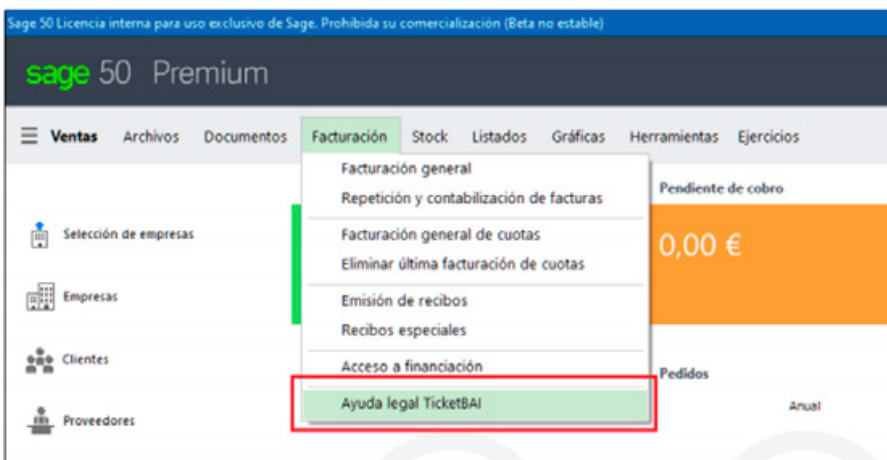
Sage 50 Licencia interna para uso exclusivo de Sage. Prohibida su comercialización (Beta no estable)

sage 50 Premium

Ventas Archivos Documentos Facturación Stock Listados Gráficas Herramientas Ejercicios

Facturación general
Repetición y contabilización de facturas
Facturación general de cuotas
Eliminar última facturación de cuotas
Emisión de recibos
Recibos especiales
Acceso a financiación
Ayuda legal TicketBAI

Selección de empresas
Empresas
Clientes
Proveedores

Pendiente de cobro
0,00 €
Pedidos
Anual